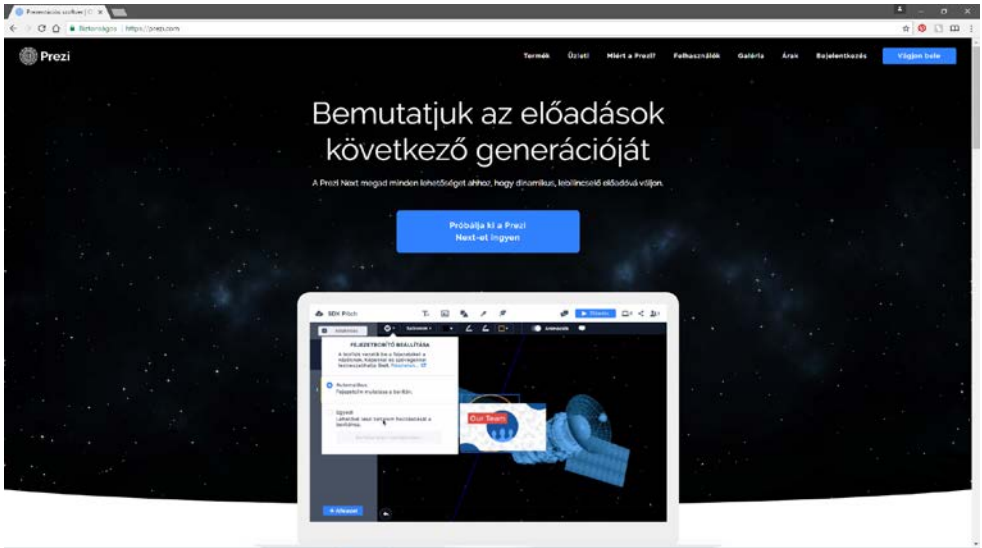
Prezentációs szoftver | C ×

Biztonságos | https://prezi.com

Prezi

Termék Üzleti Miért a Prezi? Felhasználók Galéria Árak Bejelentkezés Vágjon bele

Bemutatjuk az előadások következő generációját

A Prezi Next megad minden lehetőséget ahhoz, hogy dinamikus, lebilincselő előadóvá váljon.

Próbálja ki a Prezi Next-et ingyen

SDV Pitch

FEJEZETBONTÓ BEÁLLÍTÁSA

Automatikus

Egyedi

Our Team

+ Hozzáad